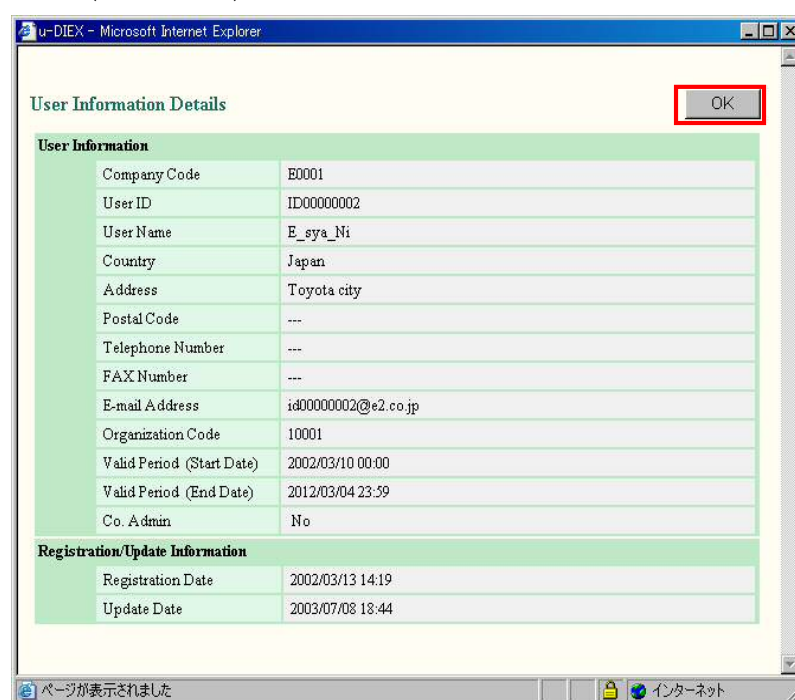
u-DIEX - Microsoft Internet Explorer

User Information Details

OK

User Information

| | |
|---|---|
| Company Code | E0001 |
| User ID | ID00000002 |
| User Name | E_sya_Ni |
| Country | Japan |
| Address | Toyota city |
| Postal Code | --- |
| Telephone Number | --- |
| FAX Number | --- |
| E-mail Address | id00000002@e2.co.jp |
| Organization Code | 10001 |
| Valid Period (Start Date) | 2002/03/10 00:00 |
| Valid Period (End Date) | 2012/03/04 23:59 |
| Co. Admin | No |

Registration/Update Information

| | |
|---|---|
| Registration Date | 2002/03/13 14:19 |
| Update Date | 2003/07/08 18:44 |

ページが表示されました

インターネット